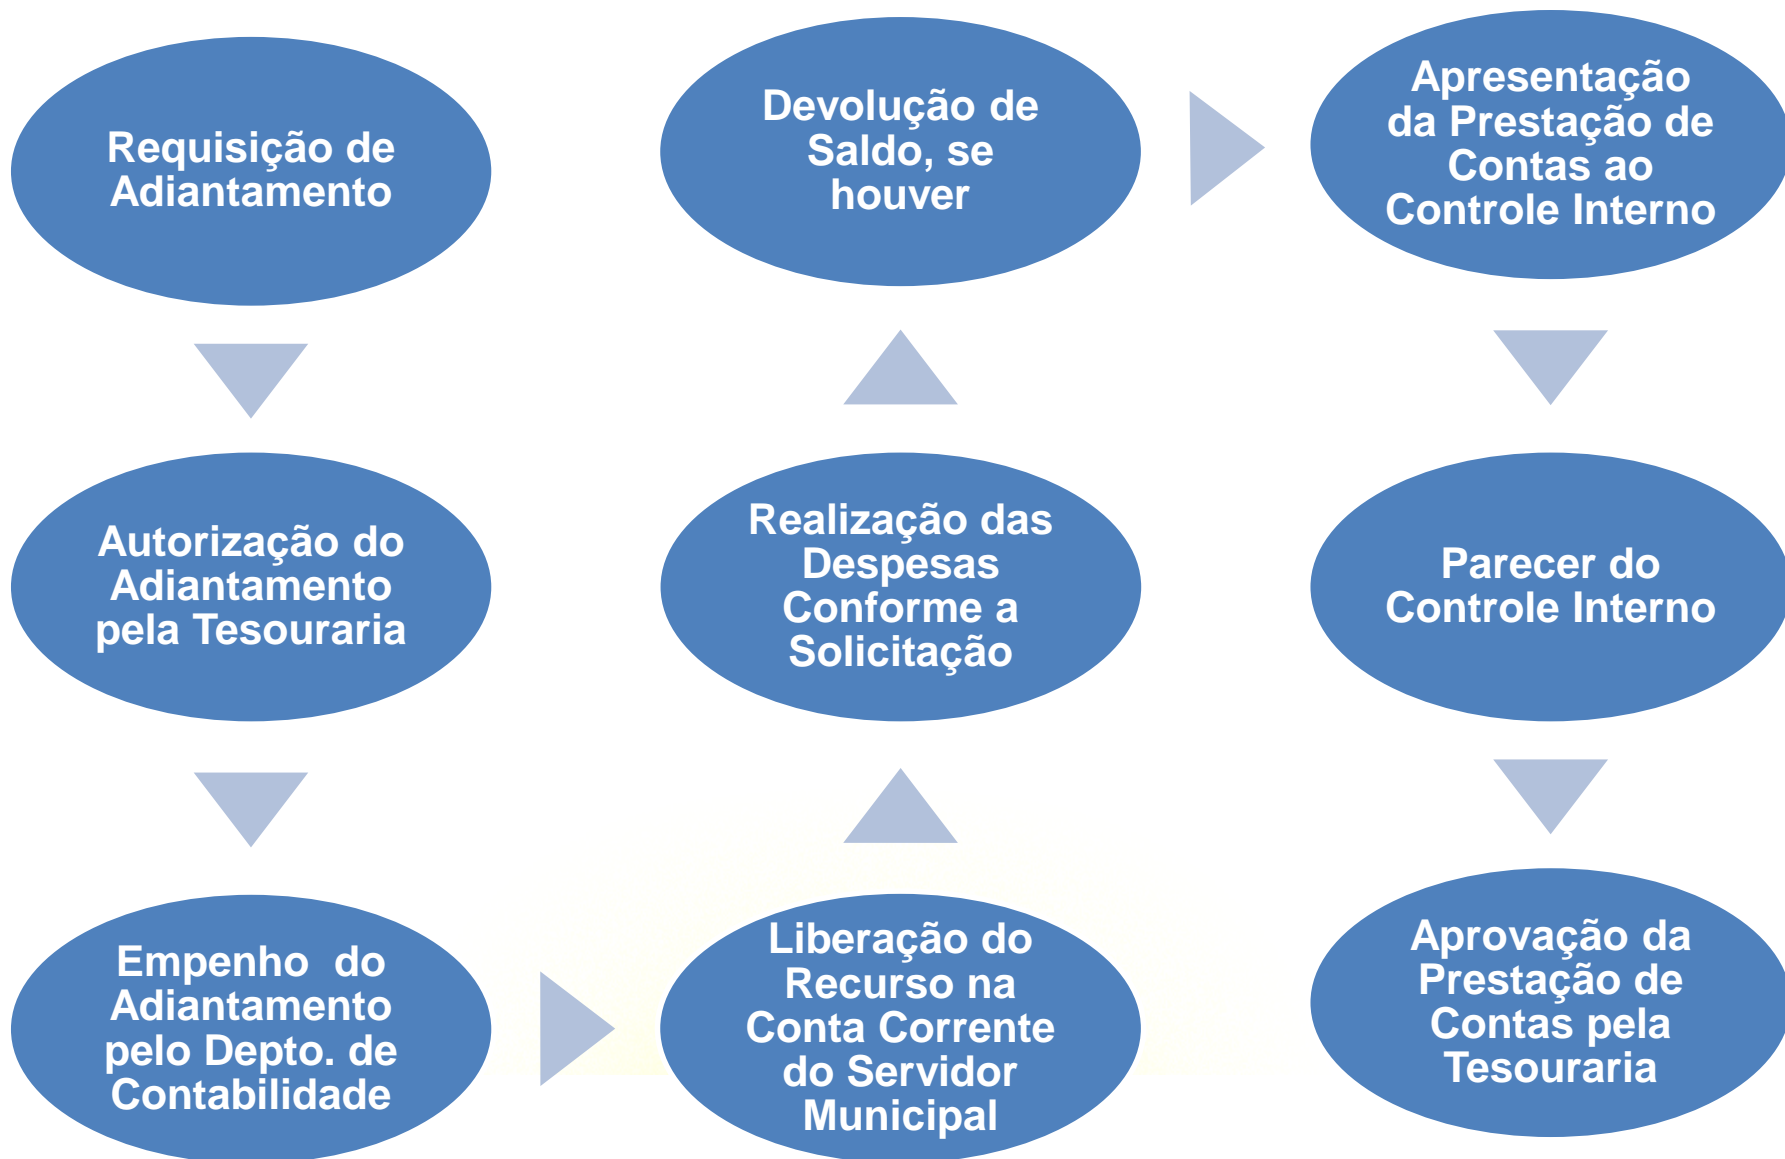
Requisição de Adiantamento

Autorização do Adiantamento pela Tesouraria

Empenho do Adiantamento pelo Depto. de Contabilidade

Liberação do Recurso na Conta Corrente do Servidor Municipal

Realização das Despesas Conforme a Solicitação

Devolução de Saldo, se houver

Apresentação da Prestação de Contas ao Controle Interno

Parecer do Controle Interno

Aprovação da Prestação de Contas pela Tesouraria